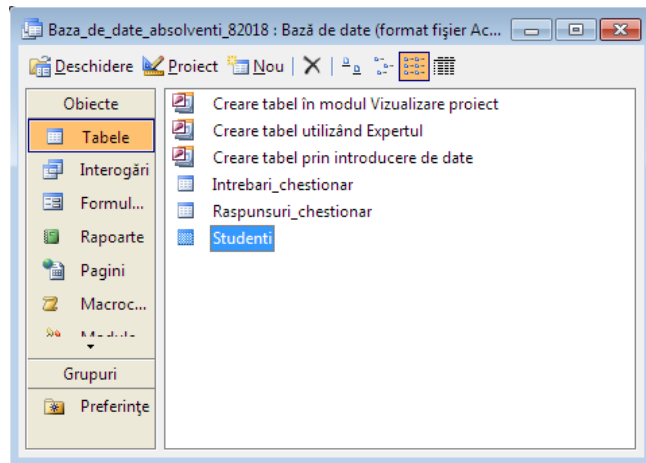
Baza_de_date_absolventi_82018 : Bază de date (format fişier Ac...

Deschidere Proiect Nou

Obiecte
Tabele
Interogări
Formul...
Rapoarte
Pagini
Macroc...
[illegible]

Grupuri
Preferinţe

Creare tabel în modul Vizualizare proiect
Creare tabel utilizând Expertul
Creare tabel prin introducere de date
Intrebari_chestionar
Raspunsuri_chestionar
Studenti